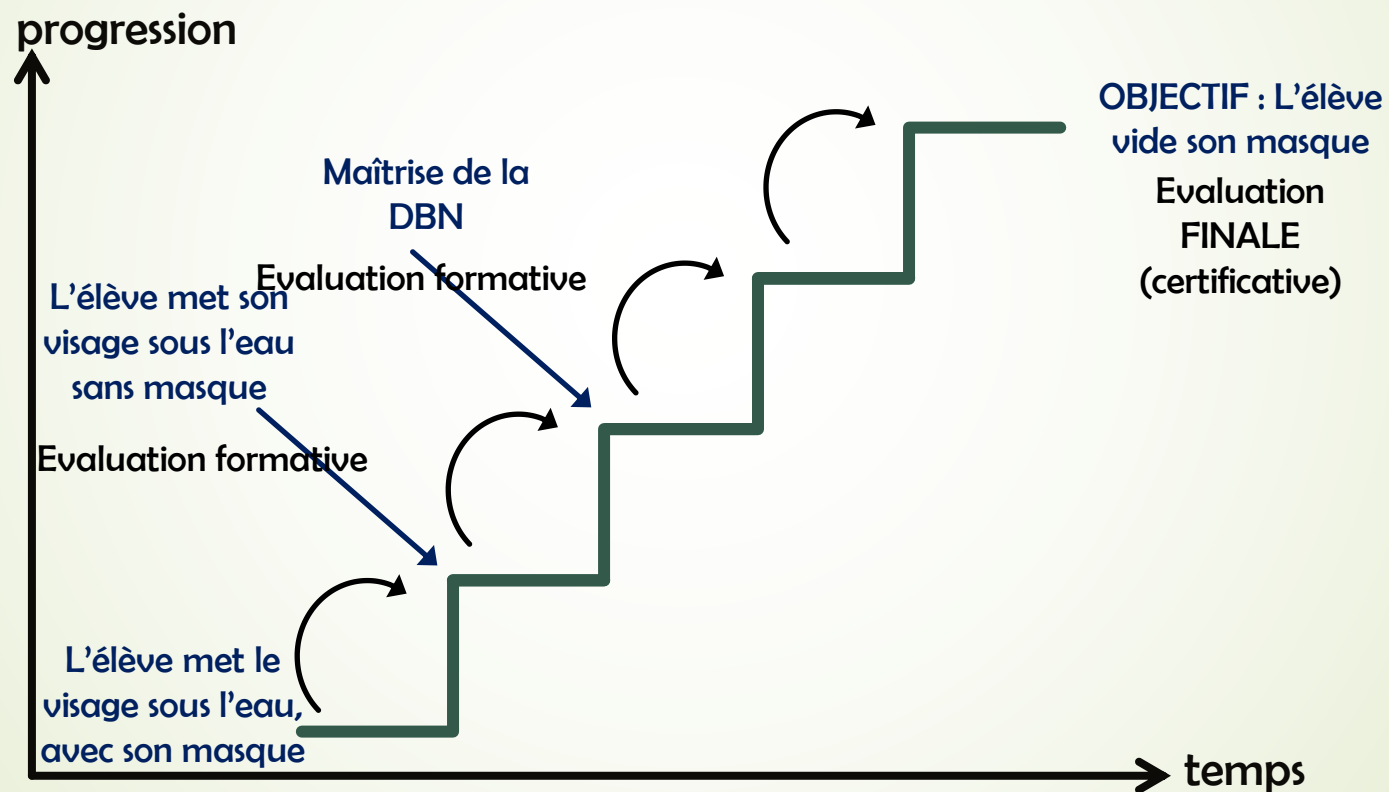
progression

OBJECTIF : L'élève vide son masque
Evaluation FINALE (certificative)

Maîtrise de la DBN
Evaluation formative

L'élève met son visage sous l'eau sans masque
Evaluation formative

L'élève met le visage sous l'eau, avec son masque

temps